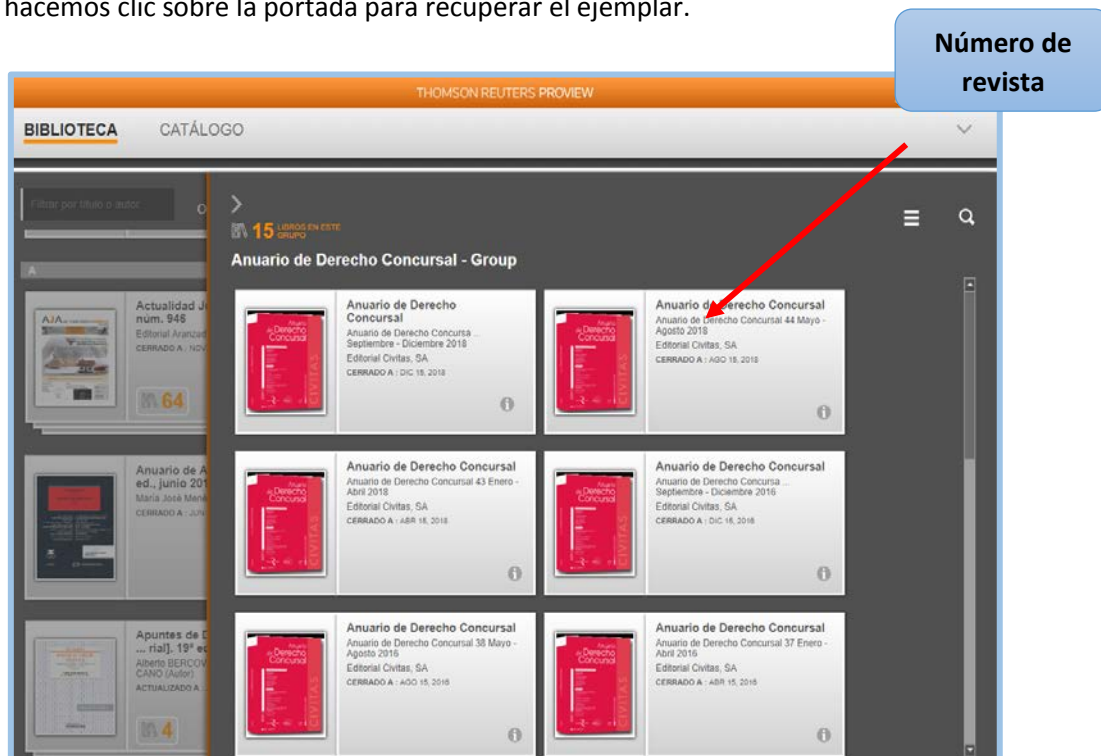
hacemos clic sobre la portada para recuperar el ejemplar.

Número de revista

THOMSON REUTERS PROVIEW

BIBLIOTECA CATÁLOGO

Filtrar por título o autor

15 LIBROS EN ESTE GRUPO

Anuario de Derecho Concursal - Group

A

Actualidad J núm. 946
Editorial Aranzad
CERRADO A : NOV

64

Anuario de Derecho Concursal
Anuario de Derecho Concursa ... Septiembre - Diciembre 2018
Editorial Civitas, SA
CERRADO A : DIC 15, 2018

Anuario de Derecho Concursal
Anuario de Derecho Concursal 44 Mayo - Agosto 2018
Editorial Civitas, SA
CERRADO A : AGO 15, 2018

Anuario de A ed., junio 201
María José Mené
CERRADO A : JUN

Anuario de Derecho Concursal
Anuario de Derecho Concursal 43 Enero - Abril 2018
Editorial Civitas, SA
CERRADO A : ABR 15, 2018

Anuario de Derecho Concursal
Anuario de Derecho Concursa ... Septiembre - Diciembre 2016
Editorial Civitas, SA
CERRADO A : DIC 15, 2016

Apuntes de ... rial]. 19ª ed
Alberto BERCOV CANO (Autor)
ACTUALIZADO A

4

Anuario de Derecho Concursal
Anuario de Derecho Concursal 38 Mayo - Agosto 2016
Editorial Civitas, SA
CERRADO A : AGO 15, 2016

Anuario de Derecho Concursal
Anuario de Derecho Concursal 37 Enero - Abril 2016
Editorial Civitas, SA
CERRADO A : ABR 15, 2016